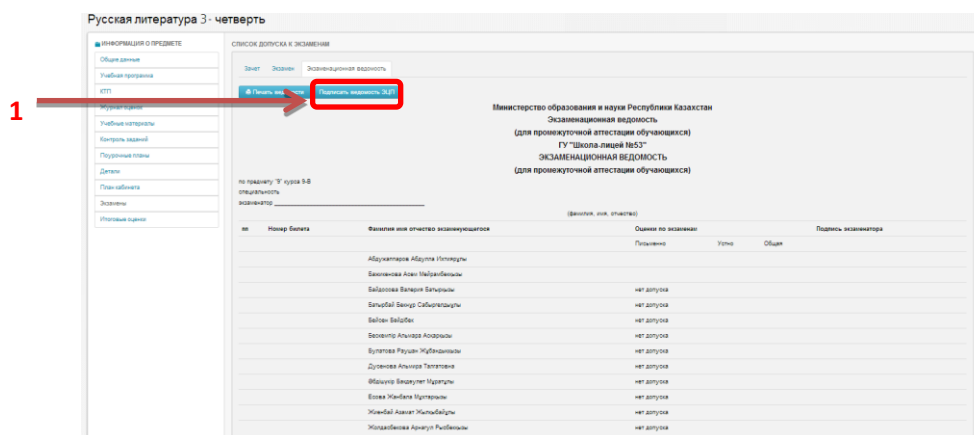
Русская литература 3 - четверть

ИНФОРМАЦИЯ О ПРЕДМЕТЕ
Общие данные
Учебная программа
КТП
Журнал оценок
Учебные материалы
Контроль заданий
Поурочные планы
Детали
План кабинета
Экзамены
Итоговые оценки

СПИСОК ДОПУСКА К ЭКЗАМЕНАМ

Зачет Экзамен Экзаменационная ведомость

1

Печать ведомости
Подписать ведомость ЭЦП

Министерство образования и науки Республики Казахстан
Экзаменационная ведомость
(для промежуточной аттестации обучающихся)
ГУ "Школа-лицей №53"
ЭКЗАМЕНАЦИОННАЯ ВЕДОМОСТЬ
(для промежуточной аттестации обучающихся)

по предмету: "9" курса 9-В
специальность
экзаменатор: ______________________
(фамилия, имя, отчество)

| пп | Номер билета | Фамилия имя отчество экзаменующегося | Оценки по экзаменам Письменно | Устно | Общая | Подпись экзаменатора |
|---|---|---|---|---|---|---|
| | | Абужаппаров Абдулла Илгизұлы | | | | |
| | | Бекжанова Асем Мейрамбекқызы | | | | |
| | | Байдосова Валерия Батырқызы | нет допуска | | | |
| | | Батырбай Бекнур Сабыргалдыұлы | нет допуска | | | |
| | | Бейсен Бейбек | нет допуска | | | |
| | | Бекжигіт Альмира Асқарқызы | нет допуска | | | |
| | | Булатова Раушан Жұбандыққызы | нет допуска | | | |
| | | Дусенова Альмира Талгатовна | нет допуска | | | |
| | | Ибадуллаұлы Бауыржан Мұратұлы | нет допуска | | | |
| | | Есова Жанбала Мұхтарқызы | нет допуска | | | |
| | | Жеңбай Азамат Жылқыбайұлы | нет допуска | | | |
| | | Жолдасбекова Арнагүл Рысбекқызы | нет допуска | | | |